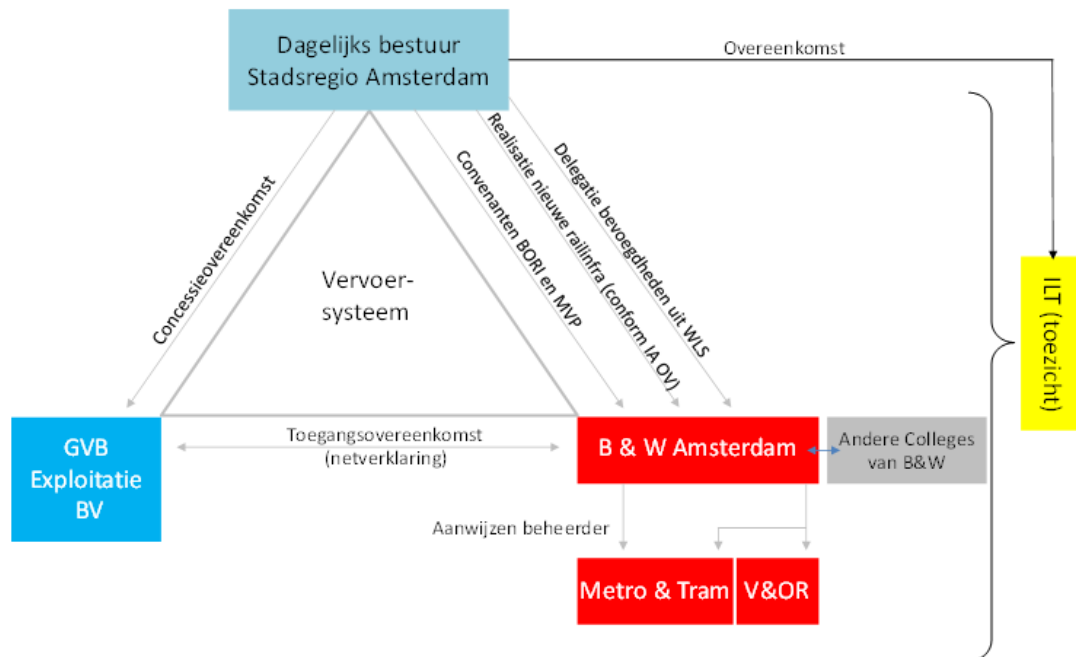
Dagelijks bestuur Stadsregio Amsterdam

Overeenkomst

Concessieovereenkomst

Convenanten BORI en MVP

Realisatie nieuwe railinfra (conform IA OV)

Delegatie bevoegdheden uit WLS

Vervoer-systeem

ILT (toezicht)

GVB Exploitatie BV

Toegangsovereenkomst (netverklaring)

B & W Amsterdam

Andere Colleges van B&W

Aanwijzen beheerder

Metro & Tram

V&OR